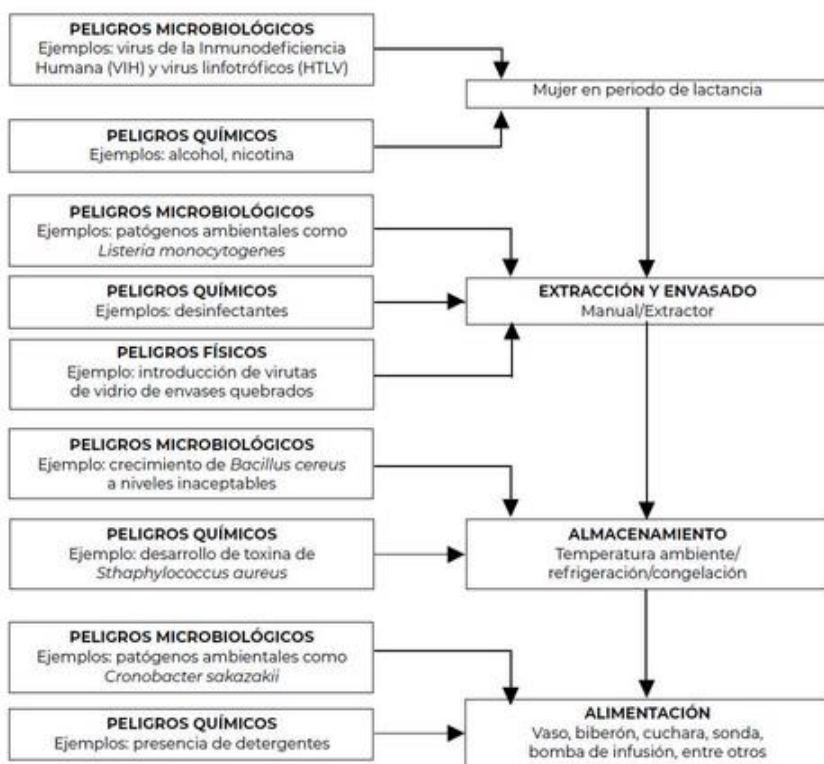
PELIGROS MICROBIOLÓGICOS
Ejemplos: virus de la Inmunodeficiencia Humana (VIH) y virus linfotróficos (HTLV)

Mujer en período de lactancia

PELIGROS QUÍMICOS
Ejemplos: alcohol, nicotina

PELIGROS MICROBIOLÓGICOS
Ejemplos: patógenos ambientales como *Listeria monocytogenes*

PELIGROS QUÍMICOS
Ejemplos: desinfectantes

EXTRACCIÓN Y ENVASADO
Manual/Extractor

PELIGROS FÍSICOS
Ejemplo: introducción de virutas de vidrio de envases quebrados

PELIGROS MICROBIOLÓGICOS
Ejemplo: crecimiento de *Bacillus cereus* a niveles inaceptables

PELIGROS QUÍMICOS
Ejemplo: desarrollo de toxina de *Sthaphylococcus aureus*

ALMACENAMIENTO
Temperatura ambiente/ refrigeración/congelación

PELIGROS MICROBIOLÓGICOS
Ejemplos: patógenos ambientales como *Cronobacter sakazakii*

PELIGROS QUÍMICOS
Ejemplos: presencia de detergentes

ALIMENTACIÓN
Vaso, biberón, cuchara, sonda, bomba de infusión, entre otros